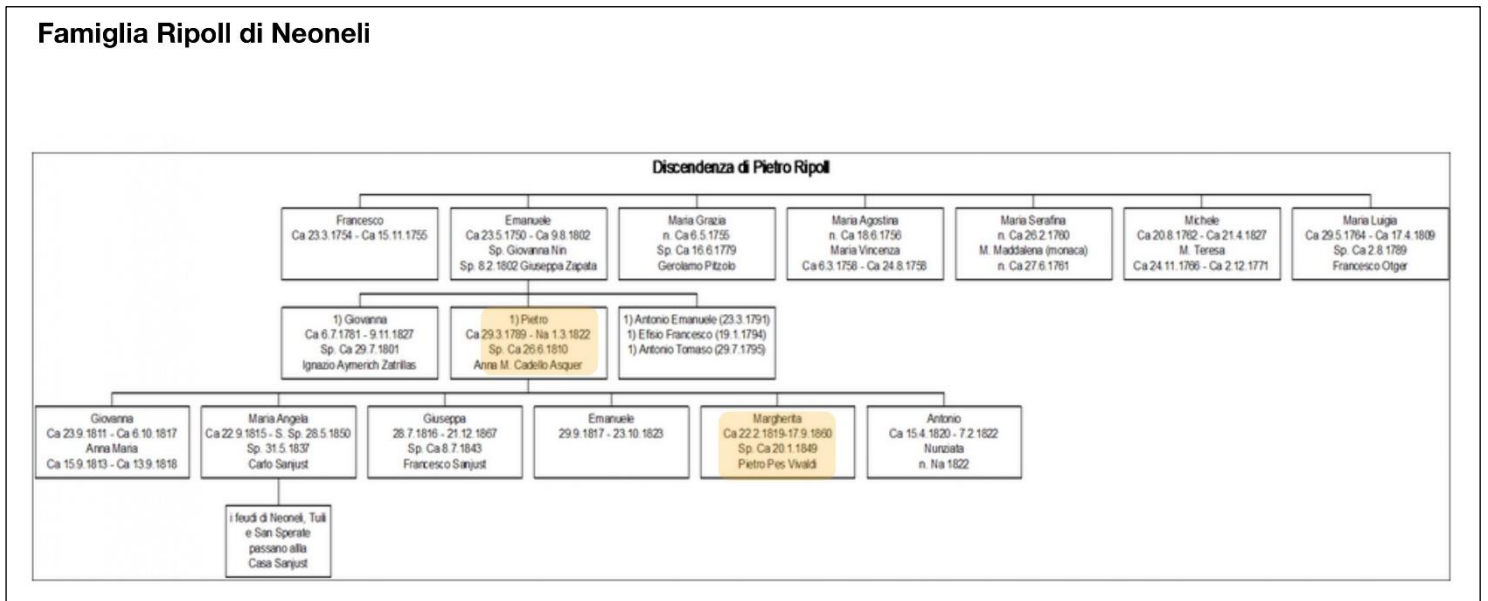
Famiglia Ripoll di Neoneli

Discendenza di Pietro Ripoll

Francesco
Ca 23.3.1754 - Ca 15.11.1755

Emanuele
Ca 23.5.1750 - Ca 9.8.1802
Sp. Giovanna Nin
Sp. 8.2.1802 Giuseppa Zapata

Maria Grazia
n. Ca 6.5.1755
Sp. Ca 16.6.1779
Gerolamo Pitzolo

Maria Agostina
n. Ca 18.6.1756
Maria Vincenza
Ca 6.3.1758 - Ca 24.8.1758

Maria Serafina
n. Ca 26.2.1760
M. Maddalena (monaca)
n. Ca 27.6.1761

Michele
Ca 20.8.1762 - Ca 21.4.1827
M. Teresa
Ca 24.11.1766 - Ca 2.12.1771

Maria Luigia
Ca 29.5.1764 - Ca 17.4.1809
Sp. Ca 2.8.1789
Francesco Otger

1) Giovanna
Ca 6.7.1781 - 9.11.1827
Sp. Ca 29.7.1801
Ignazio Aymerich Zatrillas

1) Pietro
Ca 29.3.1789 - Na 1.3.1822
Sp. Ca 26.6.1810
Anna M. Cadello Asquer

1) Antonio Emanuele (23.3.1791)
1) Efisio Francesco (19.1.1794)
1) Antonio Tomaso (29.7.1795)

Giovanna
Ca 23.9.1811 - Ca 6.10.1817
Anna Maria
Ca 15.9.1813 - Ca 13.9.1818

Maria Angela
Ca 22.9.1815 - S. Sp. 28.5.1850
Sp. 31.5.1837
Carlo Sanjust

Giuseppa
28.7.1816 - 21.12.1867
Sp. Ca 8.7.1843
Francesco Sanjust

Emanuele
29.9.1817 - 23.10.1823

Margherita
Ca 22.2.1819-17.9.1860
Sp. Ca 20.1.1849
Pietro Pes Vivaldi

Antonio
Ca 15.4.1820 - 7.2.1822
Nunziata
n. Na 1822

i feudi di Neoneli, Tuili e San Sperate passano alla Casa Sanjust